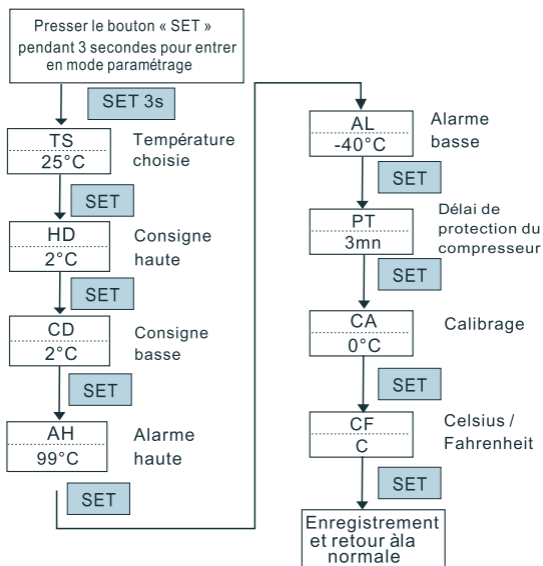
Presser le bouton « SET » pendant 3 secondes pour entrer en mode paramétrage

SET 3s

TS
25°C
Température choisie

SET

HD
2°C
Consigne haute

SET

CD
2°C
Consigne basse

SET

AH
99°C
Alarme haute

SET

AL
-40°C
Alarme basse

SET

PT
3mn
Délai de protection du compresseur

SET

CA
0°C
Calibrage

SET

CF
C
Celsius / Fahrenheit

SET

Enregistrement et retour àla normale